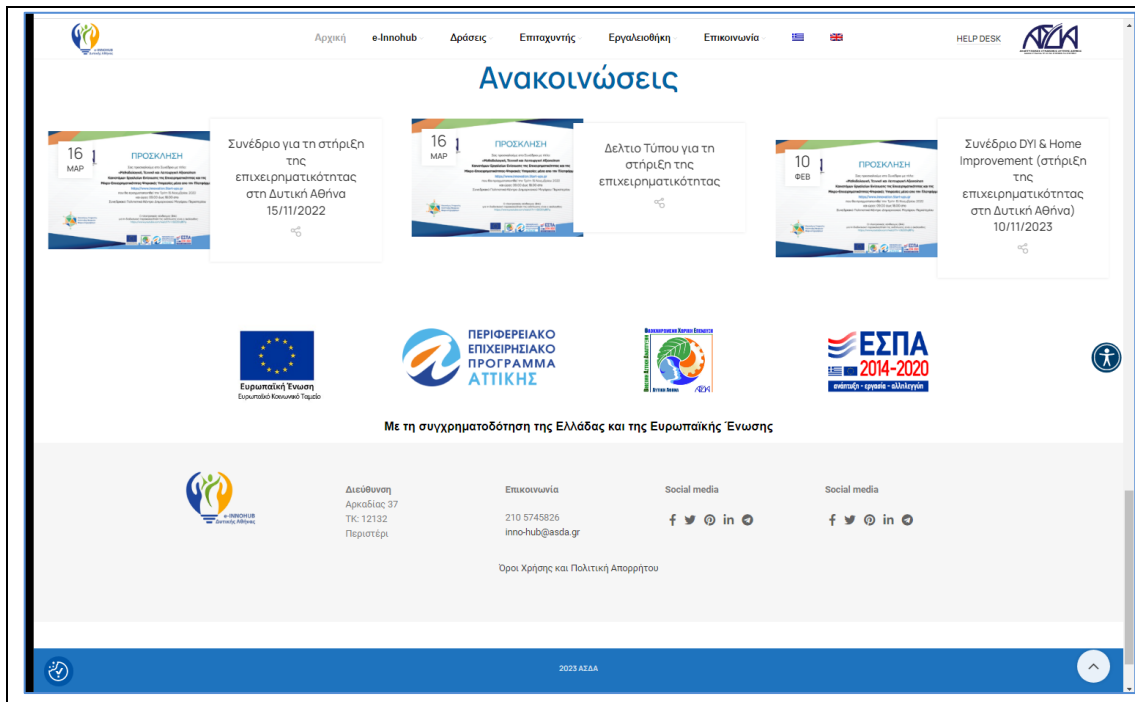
e-INNOHUB Δυτικής Αθήνας

Αρχική e-Innohub Δράσεις Επιταχυντής Εργαλειοθήκη Επικοινωνία

HELP DESK

ΑΣΔΑ

Ανακοινώσεις

16 ΜΑΡ

ΠΡΟΣΚΛΗΣΗ

Συνέδριο για τη στήριξη της επιχειρηματικότητας στη Δυτική Αθήνα 15/11/2022

16 ΜΑΡ

ΠΡΟΣΚΛΗΣΗ

Δελτίο Τύπου για τη στήριξη της επιχειρηματικότητας

10 ΦΕΒ

ΠΡΟΣΚΛΗΣΗ

Συνέδριο DYI & Home Improvement (στήριξη της επιχειρηματικότητας στη Δυτική Αθήνα) 10/11/2023

Ευρωπαϊκή Ένωση
Ευρωπαϊκό Κοινωνικό Ταμείο

ΠΕΡΙΦΕΡΕΙΑΚΟ ΕΠΙΧΕΙΡΗΣΙΑΚΟ ΠΡΟΓΡΑΜΜΑ ΑΤΤΙΚΗΣ

Ολοκληρωμένη Χωρική Επένδυση
ΔΥΤΙΚΗ ΑΘΗΝΑ

ΕΣΠΑ 2014-2020
ανάπτυξη - εργασία - αλληλεγγύη

Με τη συγχρηματοδότηση της Ελλάδας και της Ευρωπαϊκής Ένωσης

e-INNOHUB Δυτικής Αθήνας

Διεύθυνση
Αρκαδίας 37
ΤΚ: 12132
Περιστέρι

Επικοινωνία
210 5745826
inno-hub@asda.gr

Social media

Social media

Όροι Χρήσης και Πολιτική Απορρήτου

2023 ΑΣΔΑ